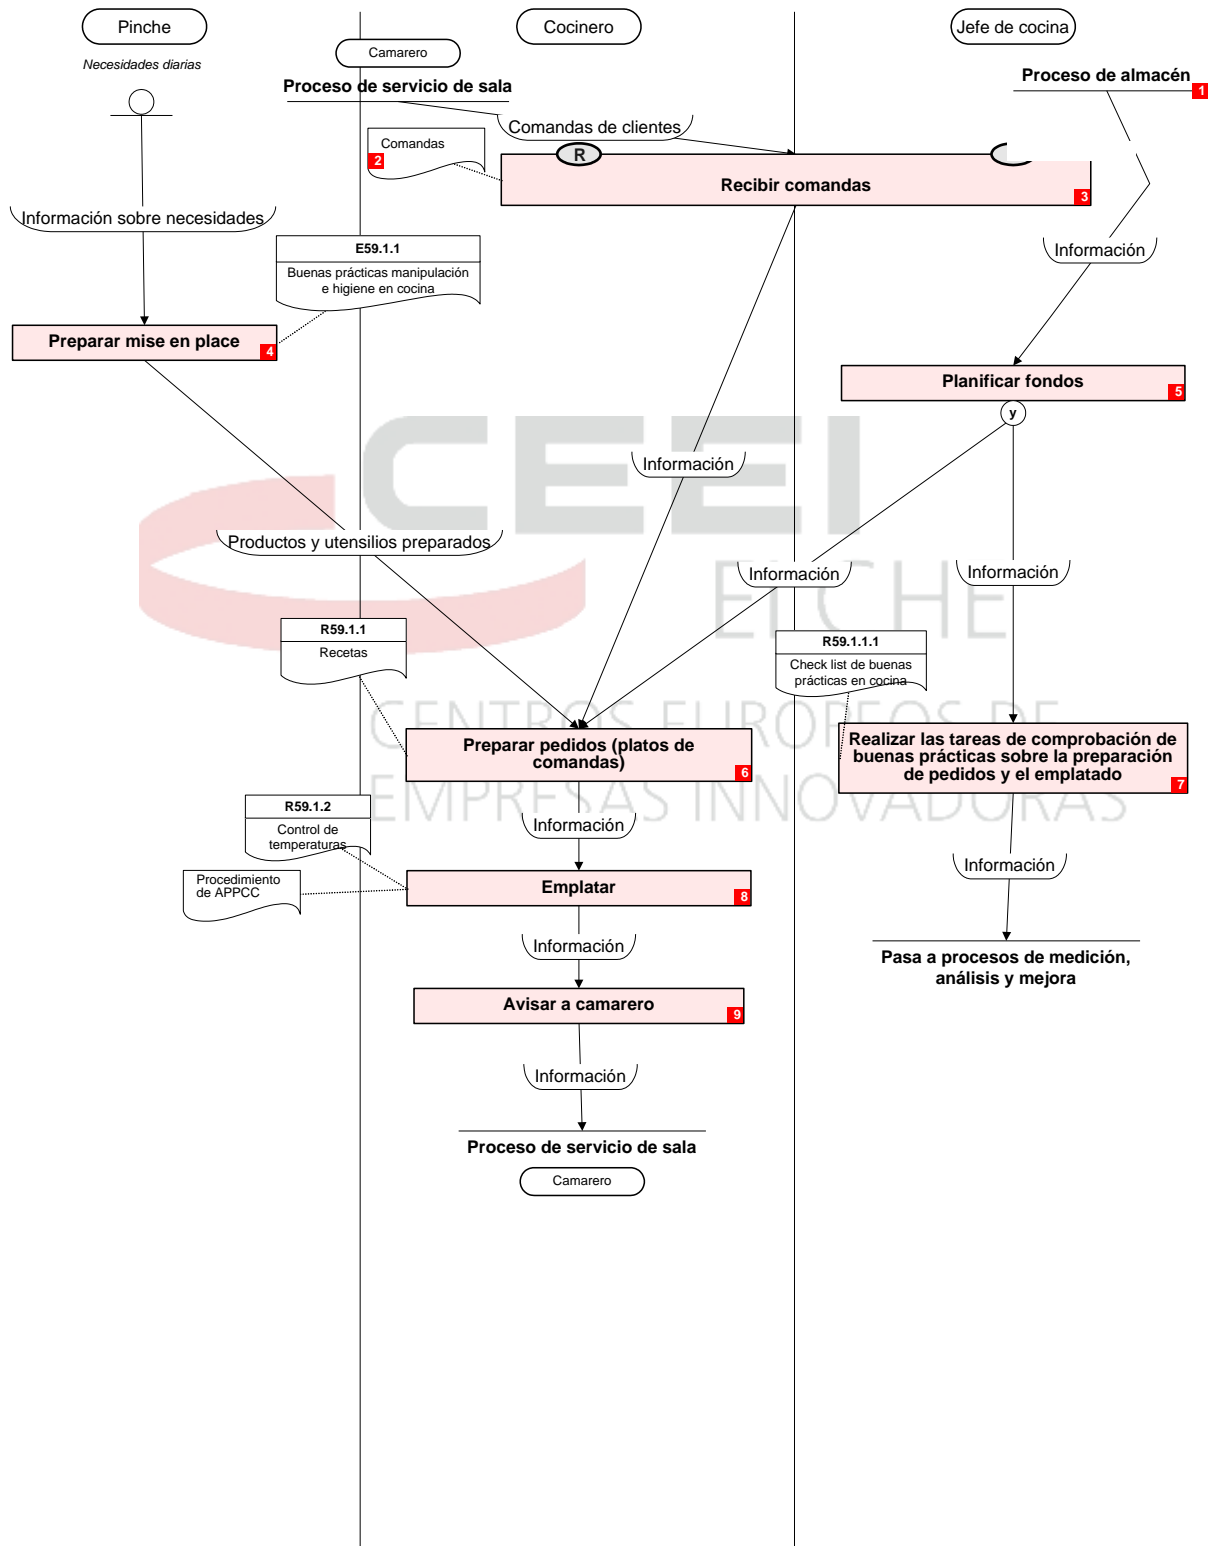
Pinche

Cocinero

Jefe de cocina

Camarero

Necesidades diarias

Proceso de servicio de sala

Proceso de almacén

1

Comandas de clientes

Comandas

2

R

Recibir comandas

3

Información sobre necesidades

E59.1.1

Buenas prácticas manipulación e higiene en cocina

Información

Preparar mise en place

4

Planificar fondos

5

y

Información

Productos y utensilios preparados

Información

Información

R59.1.1

Recetas

R59.1.1.1

Check list de buenas prácticas en cocina

Preparar pedidos (platos de comandas)

6

Realizar las tareas de comprobación de buenas prácticas sobre la preparación de pedidos y el emplatado

7

R59.1.2

Control de temperaturas

Información

Procedimiento de APPCC

Emplatar

8

Información

Información

Pasa a procesos de medición, análisis y mejora

Avisar a camarero

9

Información

Proceso de servicio de sala

Camarero

CEEI ELCHE

CENTROS EUROPEOS DE EMPRESAS INNOVADORAS